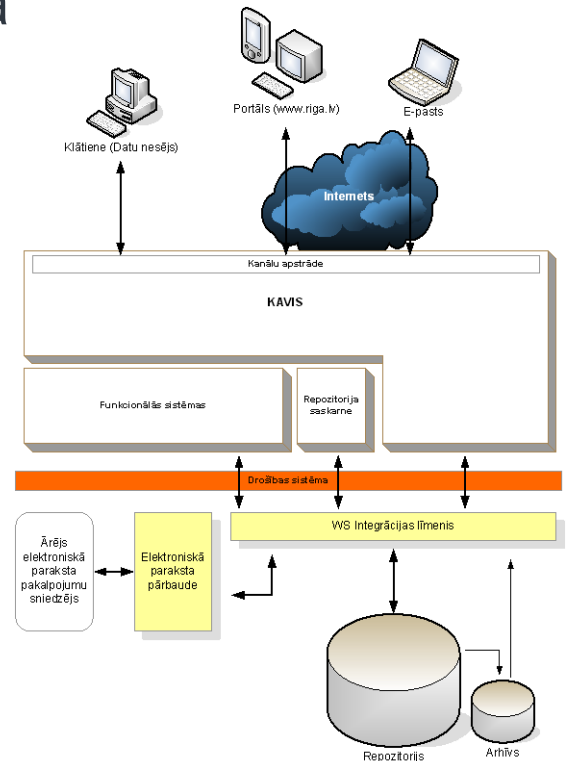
Klātiene (Datu nesējs)

Portāls (www.riga.lv)

E-pasts

Internets

Kanālu apstrāde

KAVIS

Funkcionālās sistēmas

Repozitorija saskarne

Drošības sistēma

Ārējs elektroniskā paraksta pakalpojumu sniedzējs

Elektroniskā paraksta pārbaude

WS Integrācijas līmenis

Repozitorijs

Arhīvs